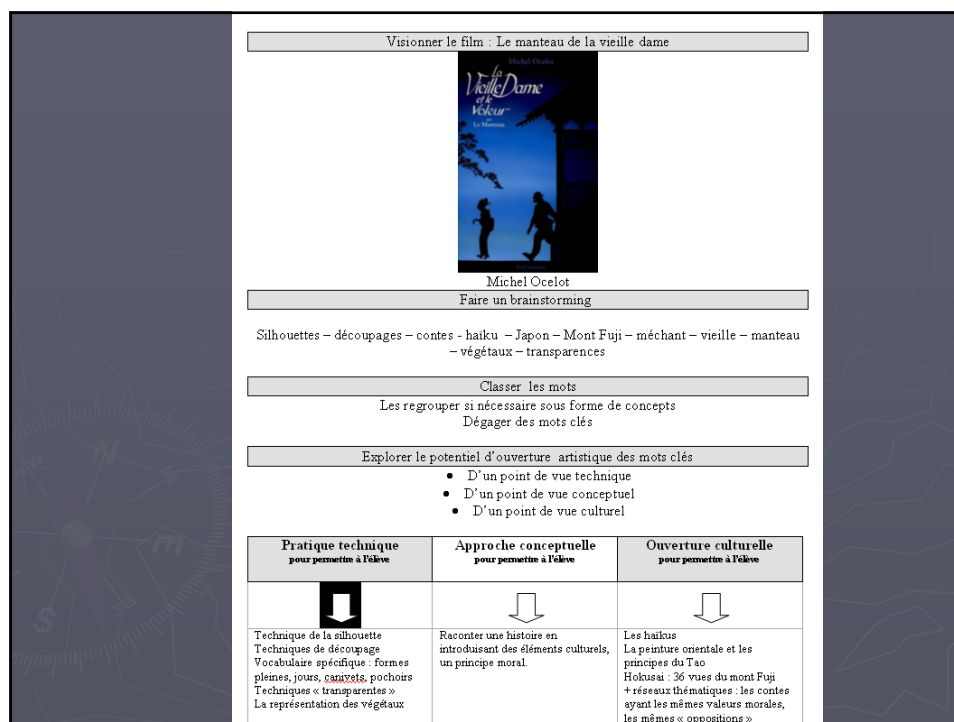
Visionner le film : Le manteau de la vieille dame

Michel Ocelot
La Vieille Dame et le Voleur
Le Manteau

Michel Ocelot

Faire un brainstorming

Silhouettes – découpages – contes - haïku – Japon – Mont Fuji – méchant – vieille – manteau – végétaux – transparences

Classer les mots

Les regrouper si nécessaire sous forme de concepts
Dégager des mots clés

Explorer le potentiel d'ouverture artistique des mots clés

- D'un point de vue technique
- D'un point de vue conceptuel
- D'un point de vue culturel

| Pratique technique pour permettre à l'élève | Approche conceptuelle pour permettre à l'élève | Ouverture culturelle pour permettre à l'élève |
|---|---|---|
| Technique de la silhouette<br>Techniques de découpage<br>Vocabulaire spécifique : formes pleines, jours, canivets, pochoirs<br>Techniques « transparentes »<br>La représentation des végétaux | Raconter une histoire en introduisant des éléments culturels, un principe moral. | Les haïkus<br>La peinture orientale et les principes du Tao<br>Hokusai : 36 vues du mont Fuji<br>+ réseaux thématiques : les contes ayant les mêmes valeurs morales, les mêmes « oppositions » |